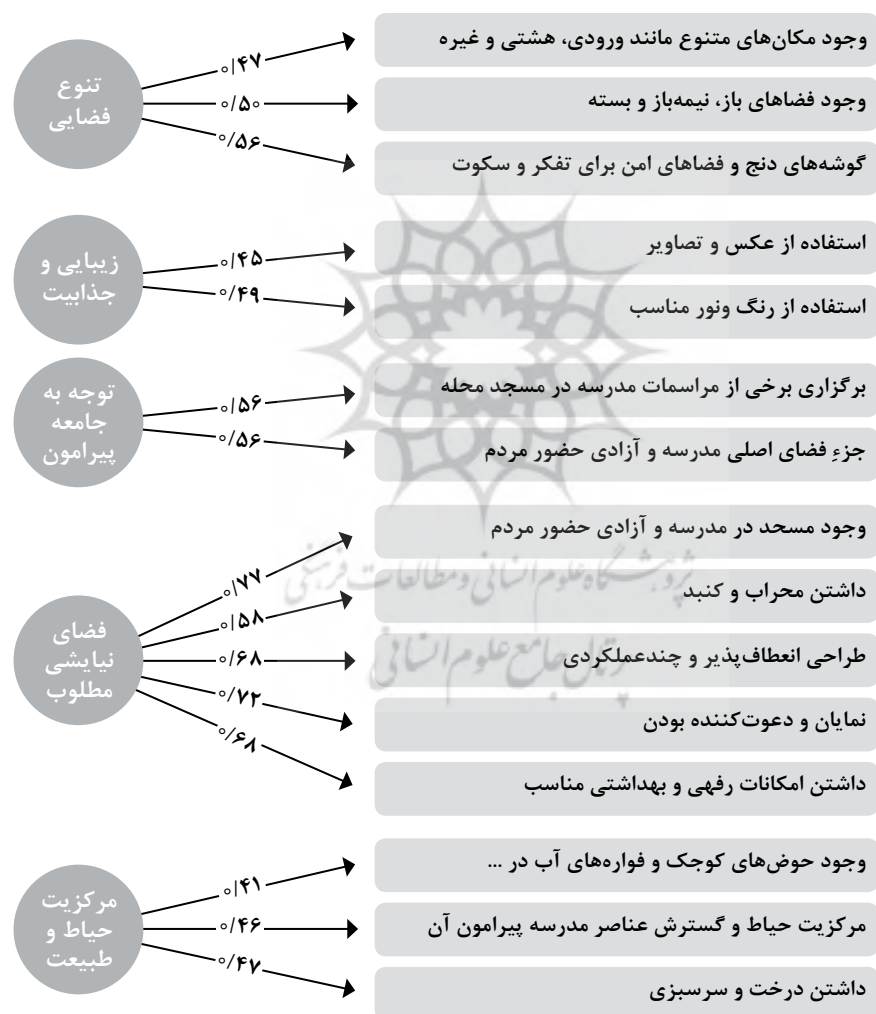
تنوع فضایی
۰/۴۷
۰/۵۰
۰/۵۶
وجود مکان‌های متنوع مانند ورودی، هشتی و غیره
وجود فضاهای باز، نیمه‌باز و بسته
گوشه‌های دنج و فضاهای امن برای تفکر و سکوت

زیبایی و جذابیت
۰/۴۵
۰/۴۹
استفاده از عکس و تصاویر
استفاده از رنگ ونور مناسب

توجه به جامعه پیرامون
۰/۵۶
۰/۵۶
برگزاری برخی از مراسمات مدرسه در مسجد محله
جزءِ فضای اصلی مدرسه و آزادی حضور مردم

فضای نیایشی مطلوب
۰/۷۷
۰/۵۸
۰/۶۸
۰/۷۲
۰/۶۸
وجود مسجد در مدرسه و آزادی حضور مردم
داشتن محراب و کنبد
طراحی انعطاف‌پذیر و چندعملکردی
نمایان و دعوت‌کننده بودن
داشتن امکانات رفهی و بهداشتی مناسب

مرکزیت حیاط و طبیعت
۰/۴۱
۰/۴۶
۰/۴۷
وجود حوض‌های کوچک و فواره‌های آب در ...
مرکزیت حیاط و گسترش عناصر مدرسه پیرامون آن
داشتن درخت و سرسبزی

پژوهشگاه علوم انسانی و مطالعات فرهنگی
پرتال جامع علوم انسانی